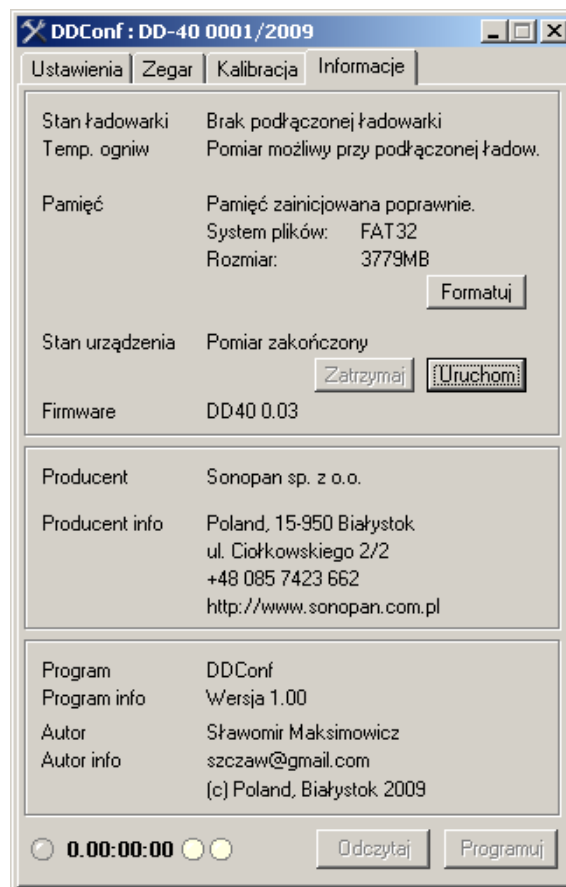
DDConf : DD-40 0001/2009

Ustawienia | Zegar | Kalibracja | Informacje

Stan ładowarki Brak podłączonej ładowarki
Temp. ogniw Pomiar możliwy przy podłączonej ładow.

Pamięć Pamięć zainicjowana poprawnie.
System plików: FAT32
Rozmiar: 3779MB
Formatuj

Stan urządzenia Pomiar zakończony
Zatrzymaj Uruchom

Firmware DD40 0.03

Producent Sonopan sp. z o.o.

Producent info Poland, 15-950 Białystok
ul. Ciołkowskiego 2/2
+48 085 7423 662
http://www.sonopan.com.pl

Program DDConf
Program info Wersja 1.00
Autor Sławomir Maksimowicz
Autor info szczaw@gmail.com
(c) Poland, Białystok 2009

0.00:00:00 Odczytaj Programuj